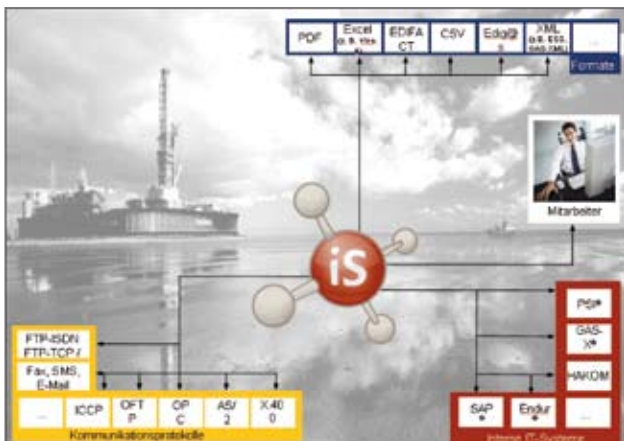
PDF
Excel
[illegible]
EDIFACT
CSV
Edig@s
XML
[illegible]
...
Formate

Mitarbeiter

iS

FTP-ISDN
FTP-TCP /
Fax, SMS, E-Mail
...
ICCP
OFTP
OPC
AS/2
X400
Kommunikationsprotokolle

Pdl*
GAS-X*
HAKOM
SAP*
Endur*
...
Interne IT-Systeme